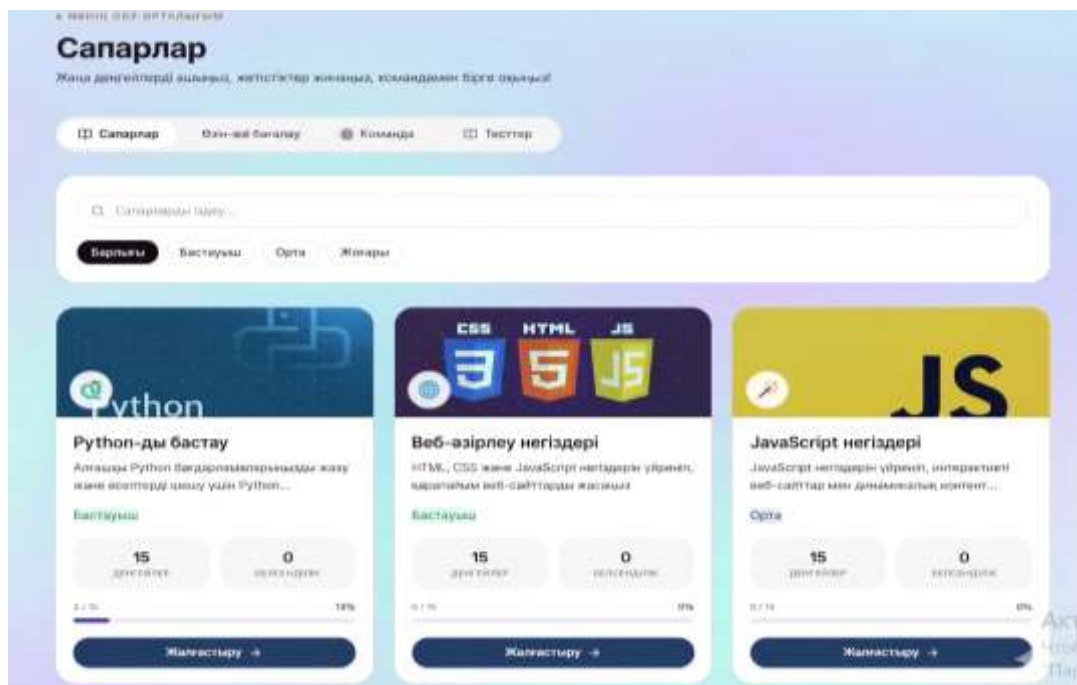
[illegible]

Сапарлар

Жаңа деңгейлерді ашыңыз, жетістіктер жинаңыз, командамен бірге оқыңыз!

Сапарлар Өзін-өзі бағалау Команда Тесттер

Сапарларды іздеу...

Барлығы Бастауыш Орта Жоғары

Python

Python-ды бастау

Алғашқы Python бағдарламаларыңызды жазу және есептерді шешу үшін Python...

Бастауыш

15 деңгейлер

0 меңгерілген

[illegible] 13%

Жалғастыру →

CSS HTML JS

Веб-әзірлеу негіздері

HTML, CSS және JavaScript негіздерін үйреніп, қарапайым веб-сайттарды жасаңыз

Бастауыш

15 деңгейлер

0 меңгерілген

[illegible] 0%

Жалғастыру →

JS

JavaScript негіздері

JavaScript негіздерін үйреніп, интерактивті веб-сайттар мен динамикалық контент...

Орта

15 деңгейлер

0 меңгерілген

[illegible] 0%

Жалғастыру →

Акт
Чтоб
Пар